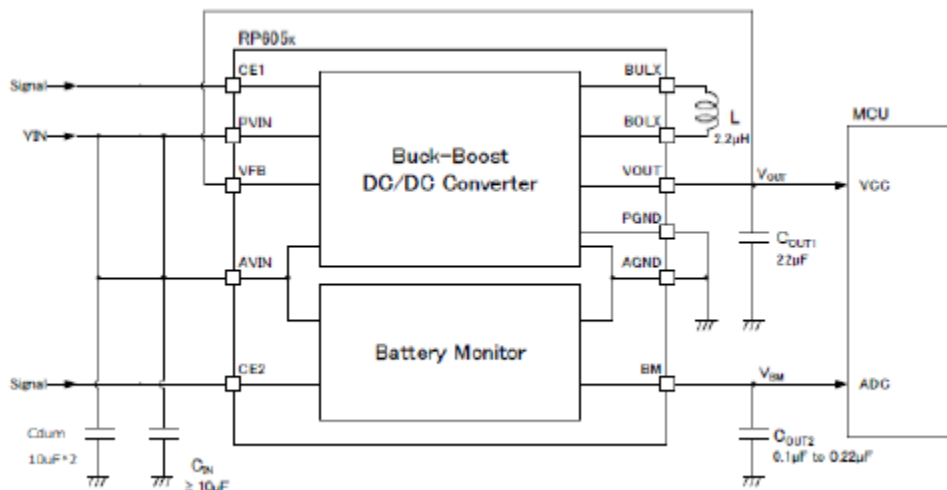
RP605K

Signal

CE1

YIN

PVIN

VFB

AVIN

Signal

CE2

Buck-Boost DC/DC Converter

Battery Monitor

BULX

BOLX

L 2.2μH

VOUT

PGND

AGND

BM

$V_{OUT}$

$C_{OUT1}$ 22μF

$V_{BM}$

$C_{OUT2}$ 0.1μF to 0.22μF

MCU

VCC

ADC

Cdum 10uF*2

$C_{IN}$ ≥ 10μF